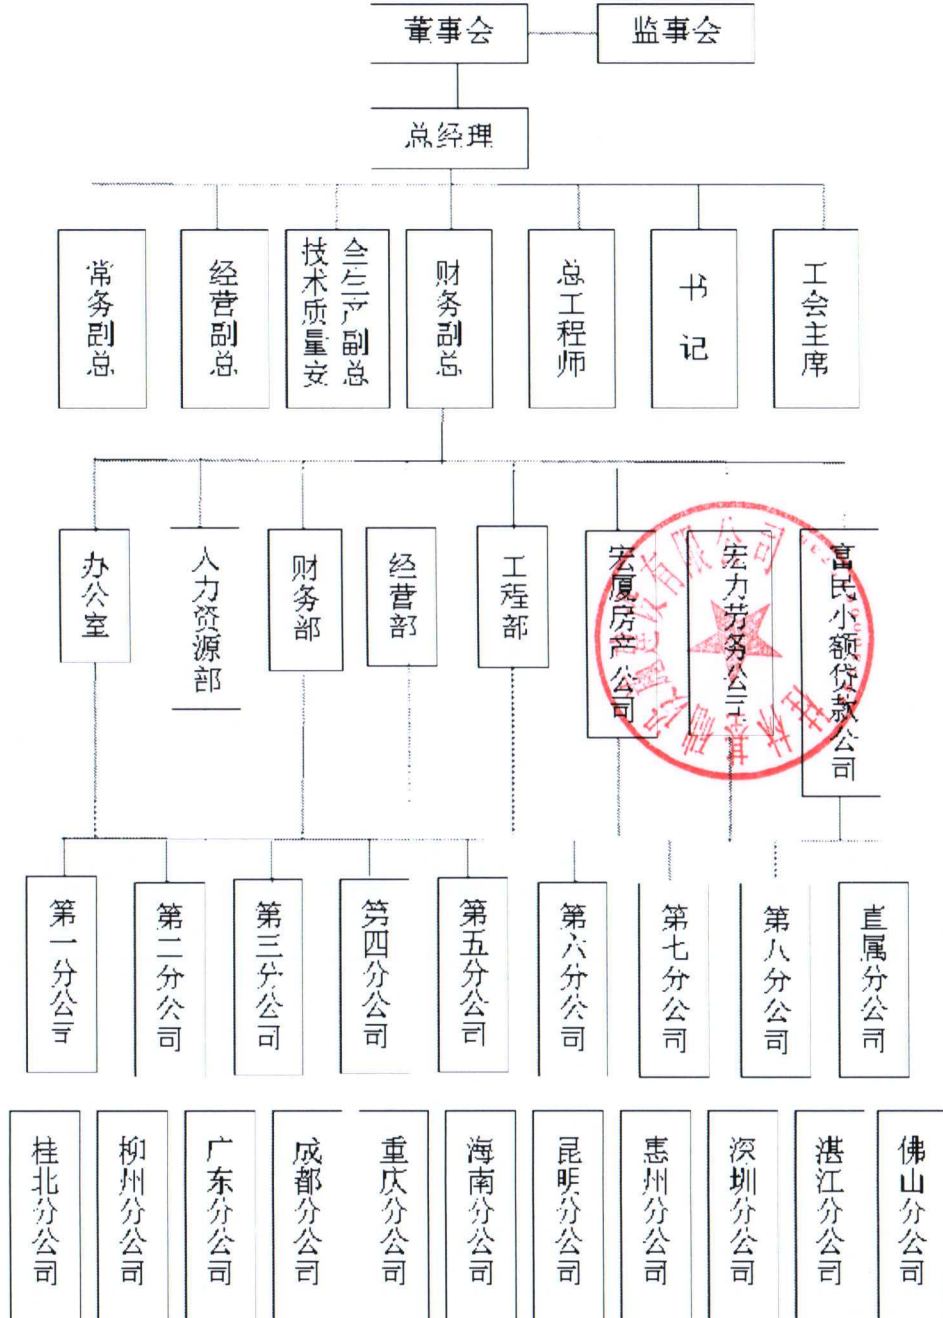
董事会
监事会
总经理
常务副总
经营副总
技术质量安全生产副总
财务副总
总工程师
书记
工会主席
办公室
人力资源部
财务部
经营部
工程部
宏厦房产公司
宏力劳务公司
富民小额贷款公司
第一分公司
第二分公司
第三分公司
第四分公司
第五分公司
第六分公司
第七分公司
第八分公司
直属分公司
桂北分公司
柳州分公司
广东分公司
成都分公司
重庆分公司
海南分公司
昆明分公司
惠州分公司
深圳分公司
湛江分公司
佛山分公司